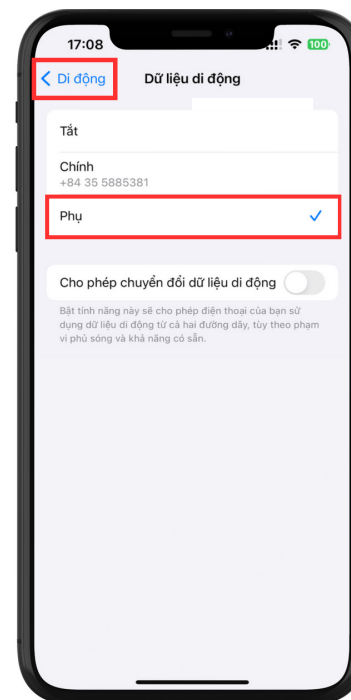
17:08

100

Di động

Dữ liệu di động

Tắt

Chính
+84 35 5885381

Phụ

Cho phép chuyển đổi dữ liệu di động

Bật tính năng này sẽ cho phép điện thoại của bạn sử dụng dữ liệu di động từ cả hai đường dây, tùy theo phạm vi phủ sóng và khả năng có sẵn.